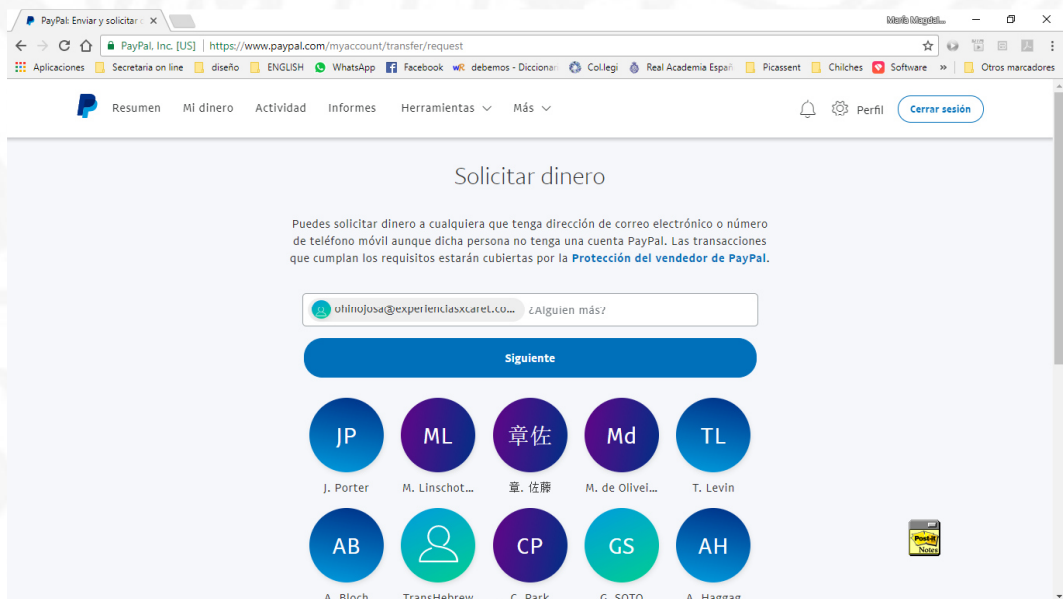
PayPal: Enviar y solicitar

María Magdal...

PayPal, Inc. [US] | https://www.paypal.com/myaccount/transfer/request

Aplicaciones | Secretaria on line | diseño | ENGLISH | WhatsApp | Facebook | debemos - Diccionar | Col.legi | Real Academia Españ | Picassent | Chilches | Software | » | Otros marcadores

Resumen | Mi dinero | Actividad | Informes | Herramientas | Más

Perfil | Cerrar sesión

Solicitar dinero

Puedes solicitar dinero a cualquiera que tenga dirección de correo electrónico o número de teléfono móvil aunque dicha persona no tenga una cuenta PayPal. Las transacciones que cumplan los requisitos estarán cubiertas por la Protección del vendedor de PayPal.

ohinojosa@experienciasxcaret.co... ¿Alguien más?

Siguiente

JP
J. Porter

ML
M. Linschot...

章佐
章. 佐藤

Md
M. de Olivei...

TL
T. Levin

AB
A. Bloch

TransHebrew

CP
C. Park

GS
G. SOTO

AH
A. Haggag

Post-it Notes